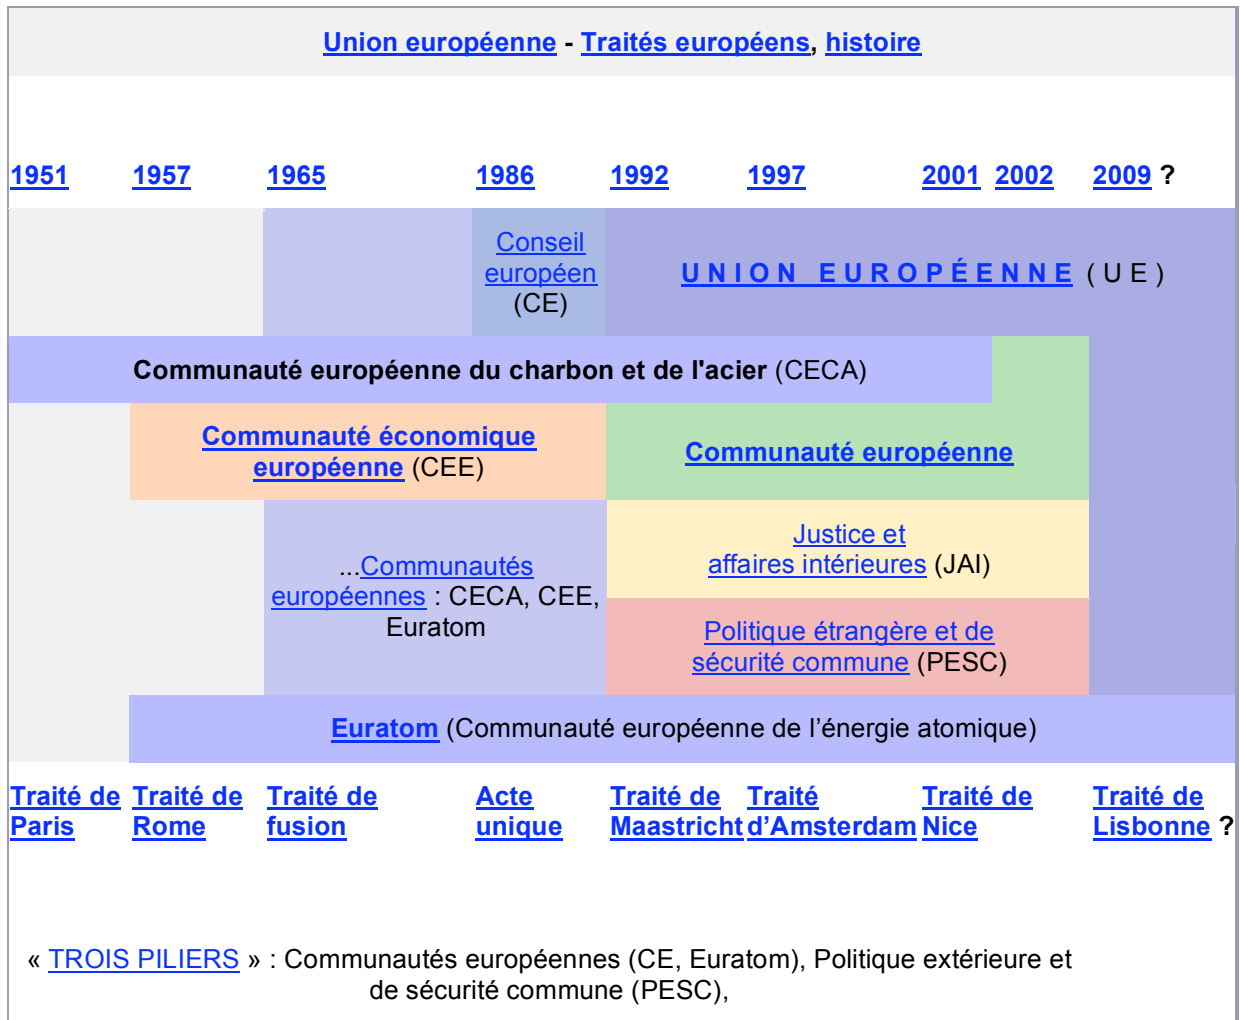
Union européenne - Traités européens, histoire

1951 1957 1965 1986 1992 1997 2001 2002 2009 ?

Conseil européen (CE)

U N I O N   E U R O P É E N N E ( U E )

Communauté européenne du charbon et de l'acier (CECA)

Communauté économique européenne (CEE)

Communauté européenne

Justice et affaires intérieures (JAI)

...Communautés européennes : CECA, CEE, Euratom

Politique étrangère et de sécurité commune (PESC)

Euratom (Communauté européenne de l'énergie atomique)

Traité de Paris | Traité de Rome | Traité de fusion | Acte unique | Traité de Maastricht | Traité d'Amsterdam | Traité de Nice | Traité de Lisbonne ?

« TROIS PILIERS » : Communautés européennes (CE, Euratom), Politique extérieure et de sécurité commune (PESC),